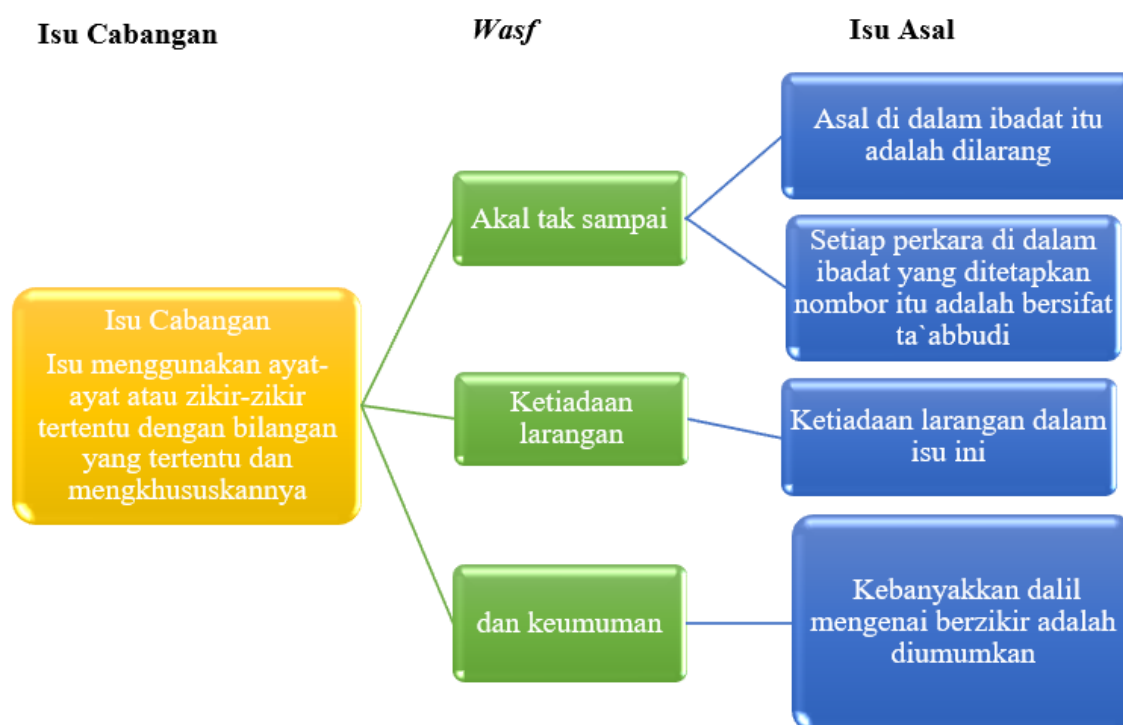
Isu Cabangan

*Wasf*

Isu Asal

Isu Cabangan

Isu menggunakan ayat-ayat atau zikir-zikir tertentu dengan bilangan yang tertentu dan mengkhususkannya

Akal tak sampai

Ketiadaan larangan

dan keumuman

Asal di dalam ibadat itu adalah dilarang

Setiap perkara di dalam ibadat yang ditetapkan nombor itu adalah bersifat ta`abbudi

Ketiadaan larangan dalam isu ini

Kebanyakkan dalil mengenai berzikir adalah diumumkan